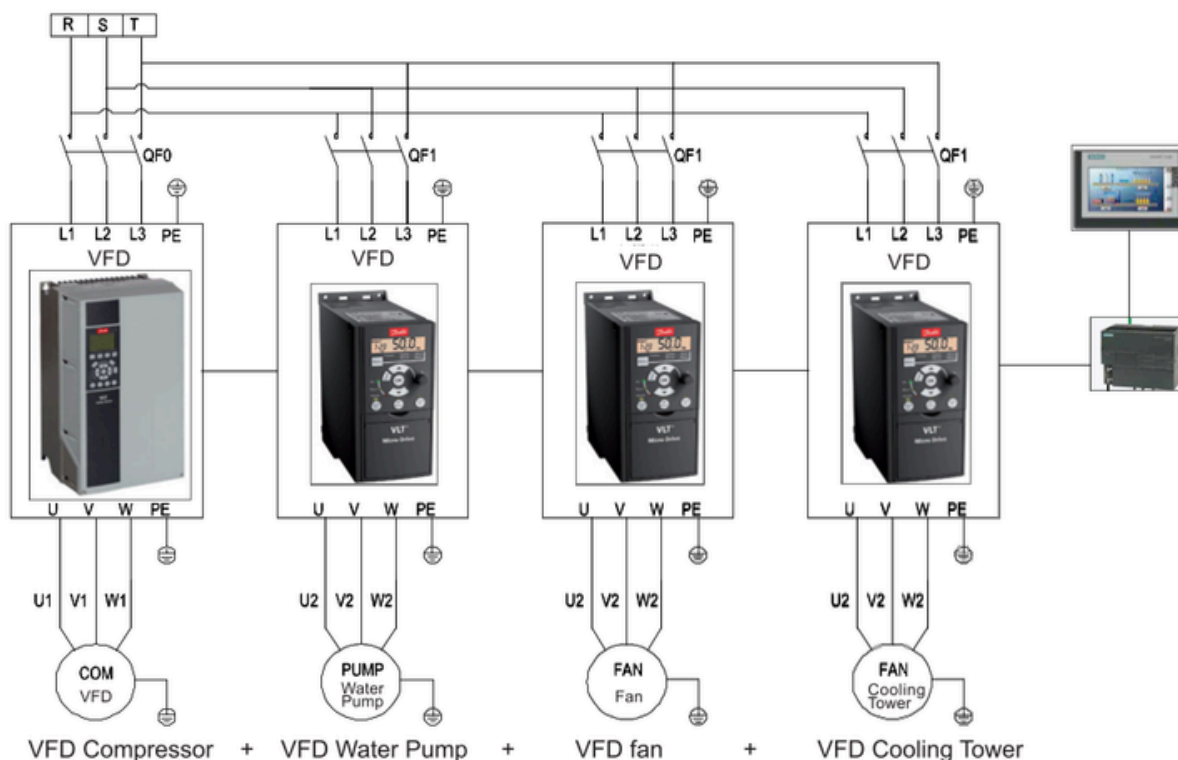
R S T

QF0

L1 L2 L3 PE

VFD

U V W PE

U1 V1 W1

COM
VFD

QF1

L1 L2 L3 PE

VFD

50.0

VLT

U V W PE

U2 V2 W2

PUMP
Water Pump

QF1

L1 L2 L3 PE

VFD

50.0

VLT

U V W PE

U2 V2 W2

FAN
Fan

QF1

L1 L2 L3 PE

VFD

50.0

VLT

U V W PE

U2 V2 W2

FAN
Cooling Tower

VFD Compressor + VFD Water Pump + VFD fan + VFD Cooling Tower